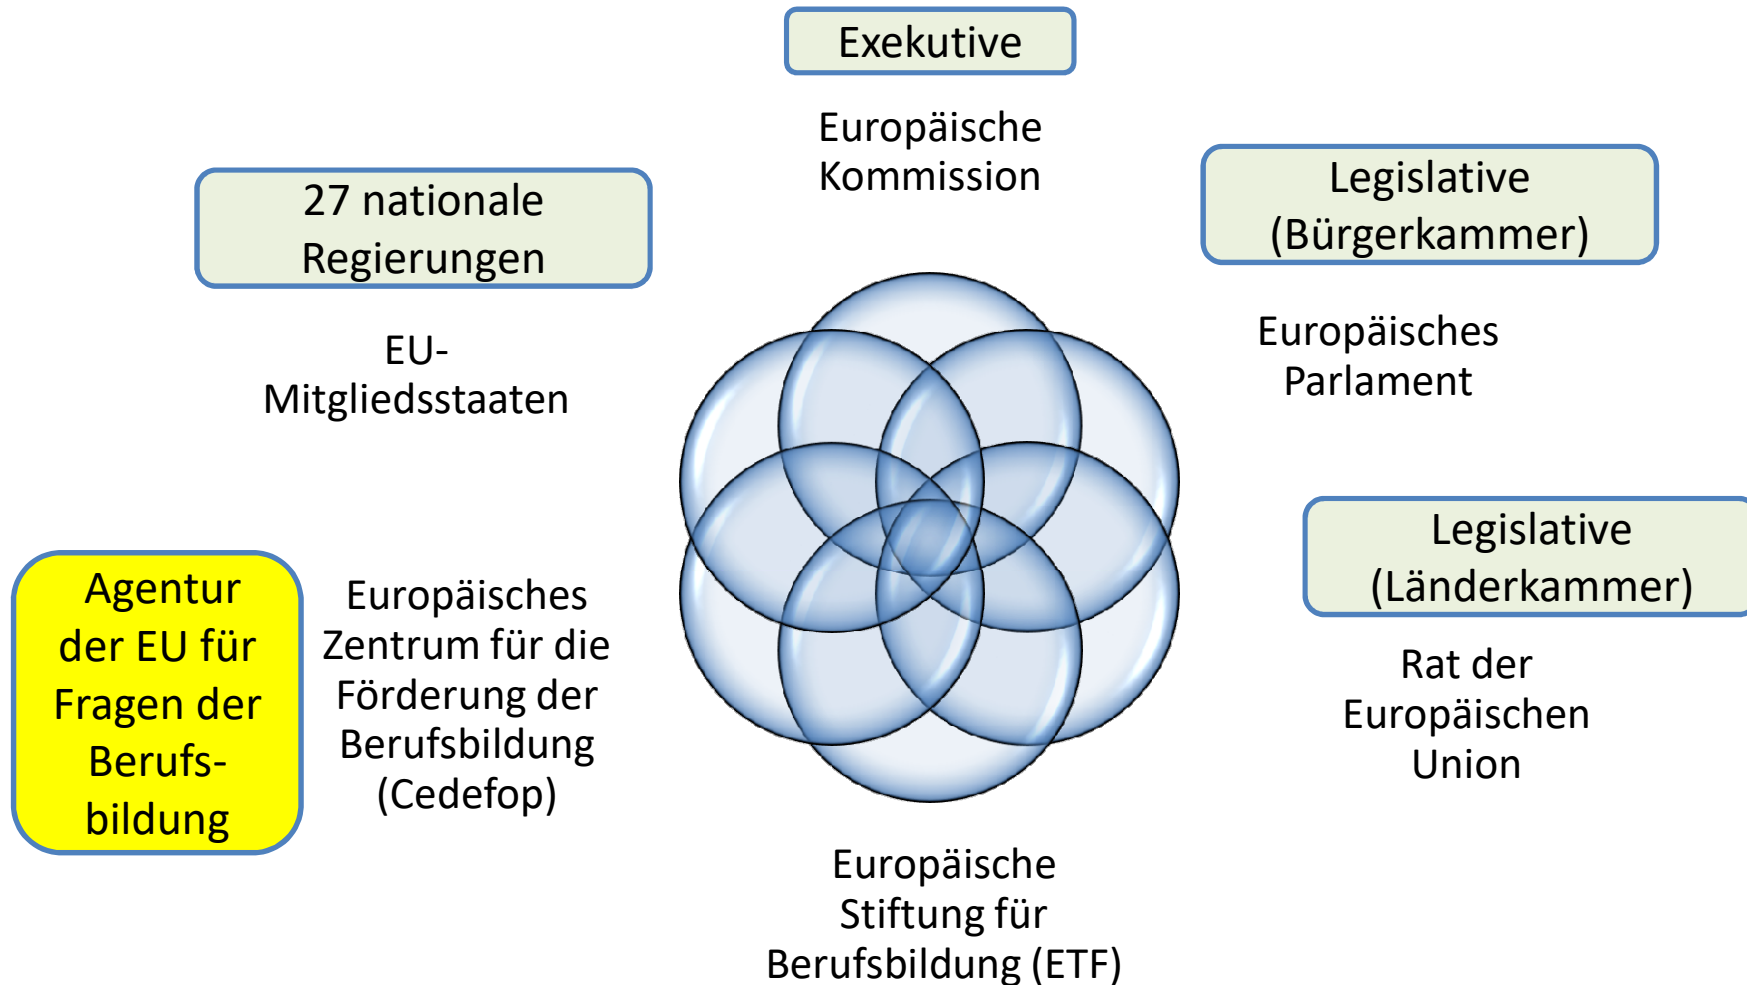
Exekutive

Europäische Kommission

27 nationale Regierungen

Legislative (Bürgerkammer)

EU-Mitgliedsstaaten

Europäisches Parlament

Legislative (Länderkammer)

Agentur der EU für Fragen der Berufsbildung

Europäisches Zentrum für die Förderung der Berufsbildung (Cedefop)

Rat der Europäischen Union

Europäische Stiftung für Berufsbildung (ETF)